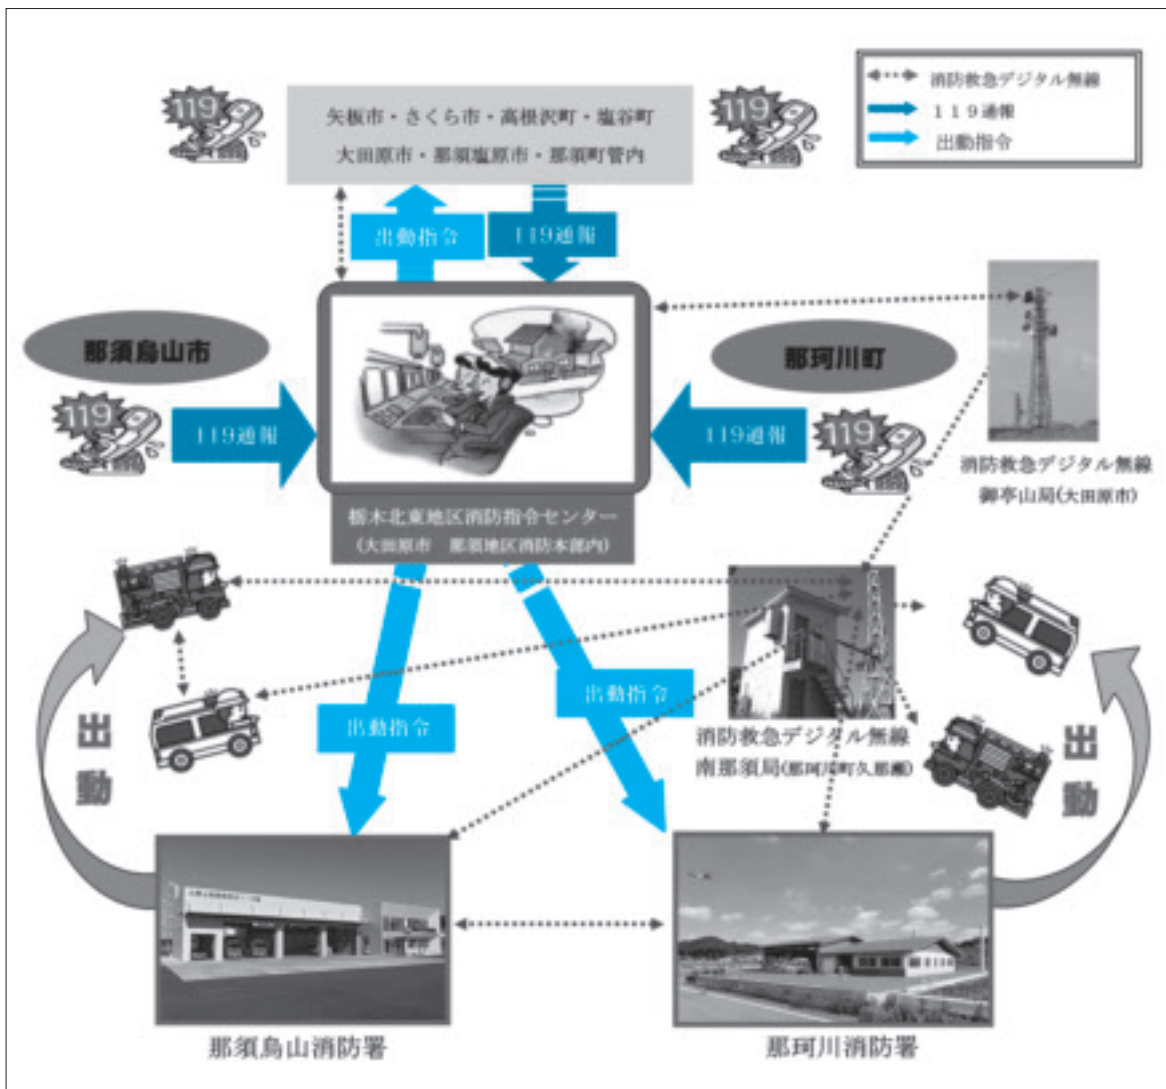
消防救急デジタル無線
119通報
出動指令

119
矢板市・さくら市・高根沢町・塩谷町
大田原市・那須塩原市・那須町管内
119

出動指令
119通報

那須烏山市
119
119通報

那珂川町
119通報
119

栃木北東地区消防指令センター
（大田原市　那須地区消防本部内）

消防救急デジタル無線
御亭山局(大田原市)

出動指令
出動指令

出動

消防救急デジタル無線
南那須局(那珂川町久那瀬)

出動

那須烏山消防署
那珂川消防署